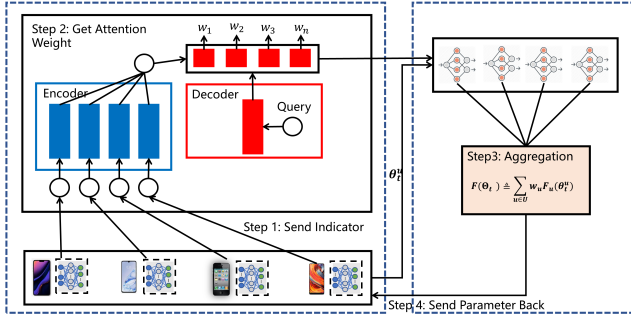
Step 2: Get Attention Weight

$w_1$ $w_2$ $w_3$ $w_n$

Encoder

Decoder

Query

$\theta_t^u$

Step3: Aggregation

$F(\Theta_t) \triangleq \sum_{u \in U} w_u F_u(\theta_t^u)$

Step 1: Send Indicator

Step 4: Send Parameter Back